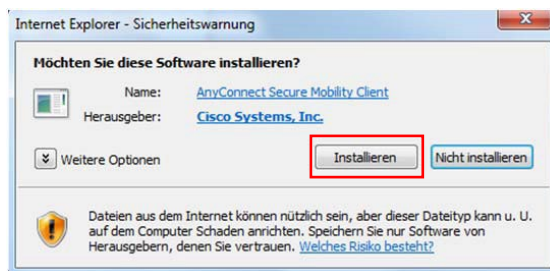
Internet Explorer - Sicherheitswarnung

Möchten Sie diese Software installieren?

Name: AnyConnect Secure Mobility Client

Herausgeber: Cisco Systems, Inc.

Weitere Optionen

Installieren

Nicht installieren

Dateien aus dem Internet können nützlich sein, aber dieser Dateityp kann u. U. auf dem Computer Schaden anrichten. Speichern Sie nur Software von Herausgebern, denen Sie vertrauen. Welches Risiko besteht?